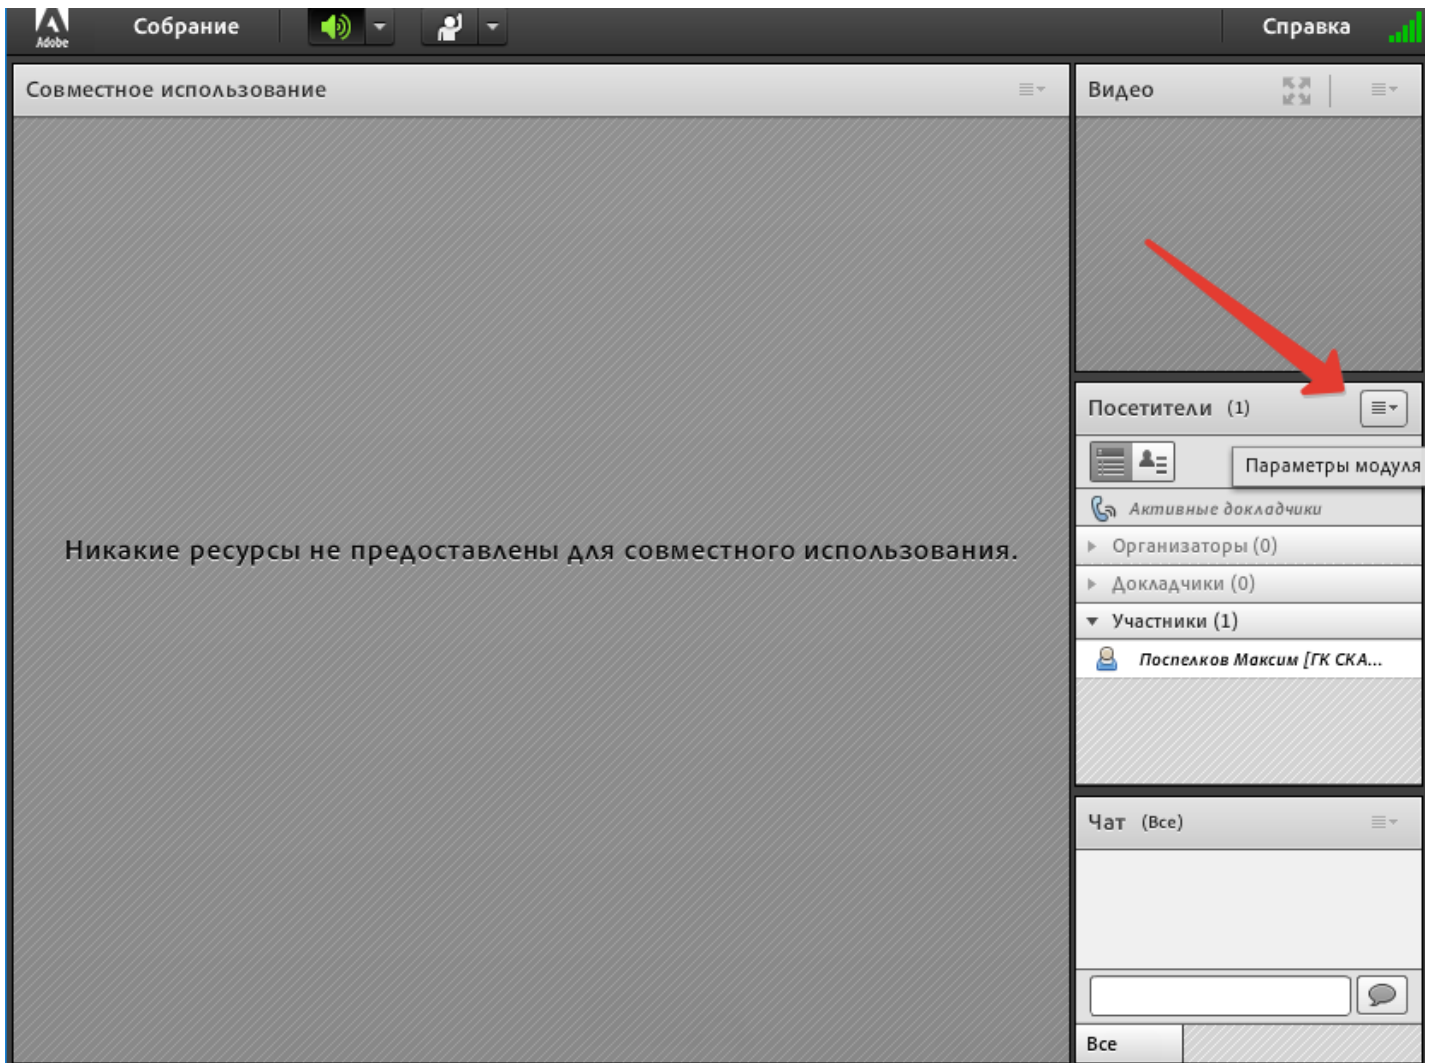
Adobe

Собрание

Справка

Совместное использование

Никакие ресурсы не предоставлены для совместного использования.

Видео

Посетители (1)

Параметры модуля

Активные докладчики

Организаторы (0)

Докладчики (0)

Участники (1)

Поспелков Максим [ГК СКА...

Чат (Все)

Все